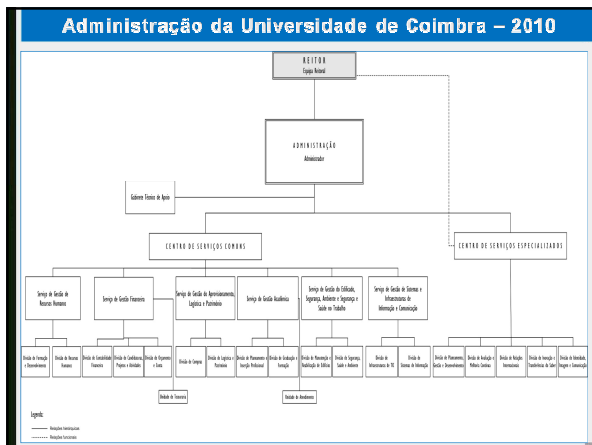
Administração da Universidade de Coimbra – 2010

REITOR
Equipa Reitoral

ADMINISTRAÇÃO
Administrador

Gabinete Técnico de Apoio

CENTRO DE SERVIÇOS COMUNS

CENTRO DE SERVIÇOS ESPECIALIZADOS

Serviço de Gestão de Recursos Humanos

Serviço de Gestão Financeira

Serviço de Gestão do Aprovisionamento, Logística e Património

Serviço de Gestão Académica

Serviço de Gestão do Edificado, Segurança, Ambiente e Segurança e Saúde no Trabalho

Serviço de Gestão de Sistemas e Infraestruturas de Informação e Comunicação

Divisão de Formação e Desenvolvimento

Divisão de Recursos Humanos

Divisão de Contabilidade Financeira

Divisão de Contabilidade de Projetos e Atividades

Divisão de Orçamento e Contas

Divisão de Compras

Divisão de Logística e Património

Divisão de Planeamento e Inscrição Profissional

Divisão de Graduação e Formação

Divisão de Manutenção e Reabilitação de Edifícios

Divisão de Segurança, Saúde e Ambiente

Divisão de Infraestruturas de TIC

Divisão de Sistemas de Informação

Divisão de Planeamento, Gestão e Desenvolvimento

Divisão de Avaliação e Melhoria Contínua

Divisão de Relações Internacionais

Divisão de Inovação e Transferência do Saber

Divisão de Identidade, Imagem e Comunicação

Unidade de Tesouraria

Unidade de Atendimento

Legenda:
Relações hierárquicas
Relações funcionais